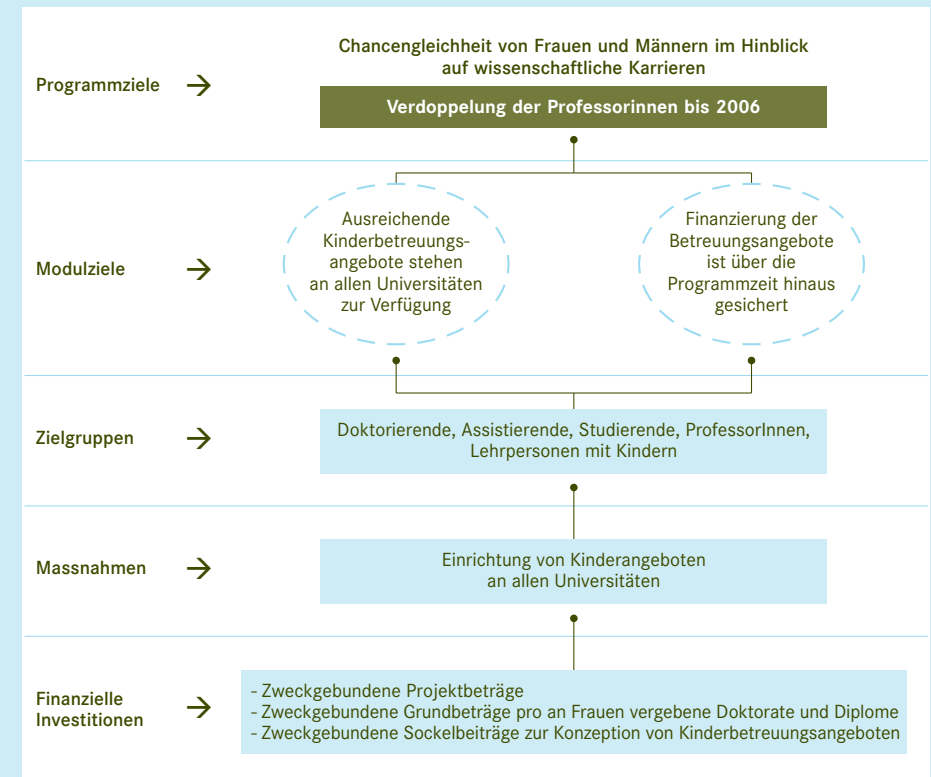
Programmziele →

Chancengleichheit von Frauen und Männern im Hinblick auf wissenschaftliche Karrieren

Verdoppelung der Professorinnen bis 2006

Modulziele →

Ausreichende Kinderbetreuungsangebote stehen an allen Universitäten zur Verfügung

Finanzierung der Betreuungsangebote ist über die Programmzeit hinaus gesichert

Zielgruppen →

Doktorierende, Assistierende, Studierende, ProfessorInnen, Lehrpersonen mit Kindern

Massnahmen →

Einrichtung von Kinderangeboten an allen Universitäten

Finanzielle Investitionen →

- Zweckgebundene Projektbeträge
- Zweckgebundene Grundbeträge pro an Frauen vergebene Doktorate und Diplome
- Zweckgebundene Sockelbeträge zur Konzeption von Kinderbetreuungsangeboten